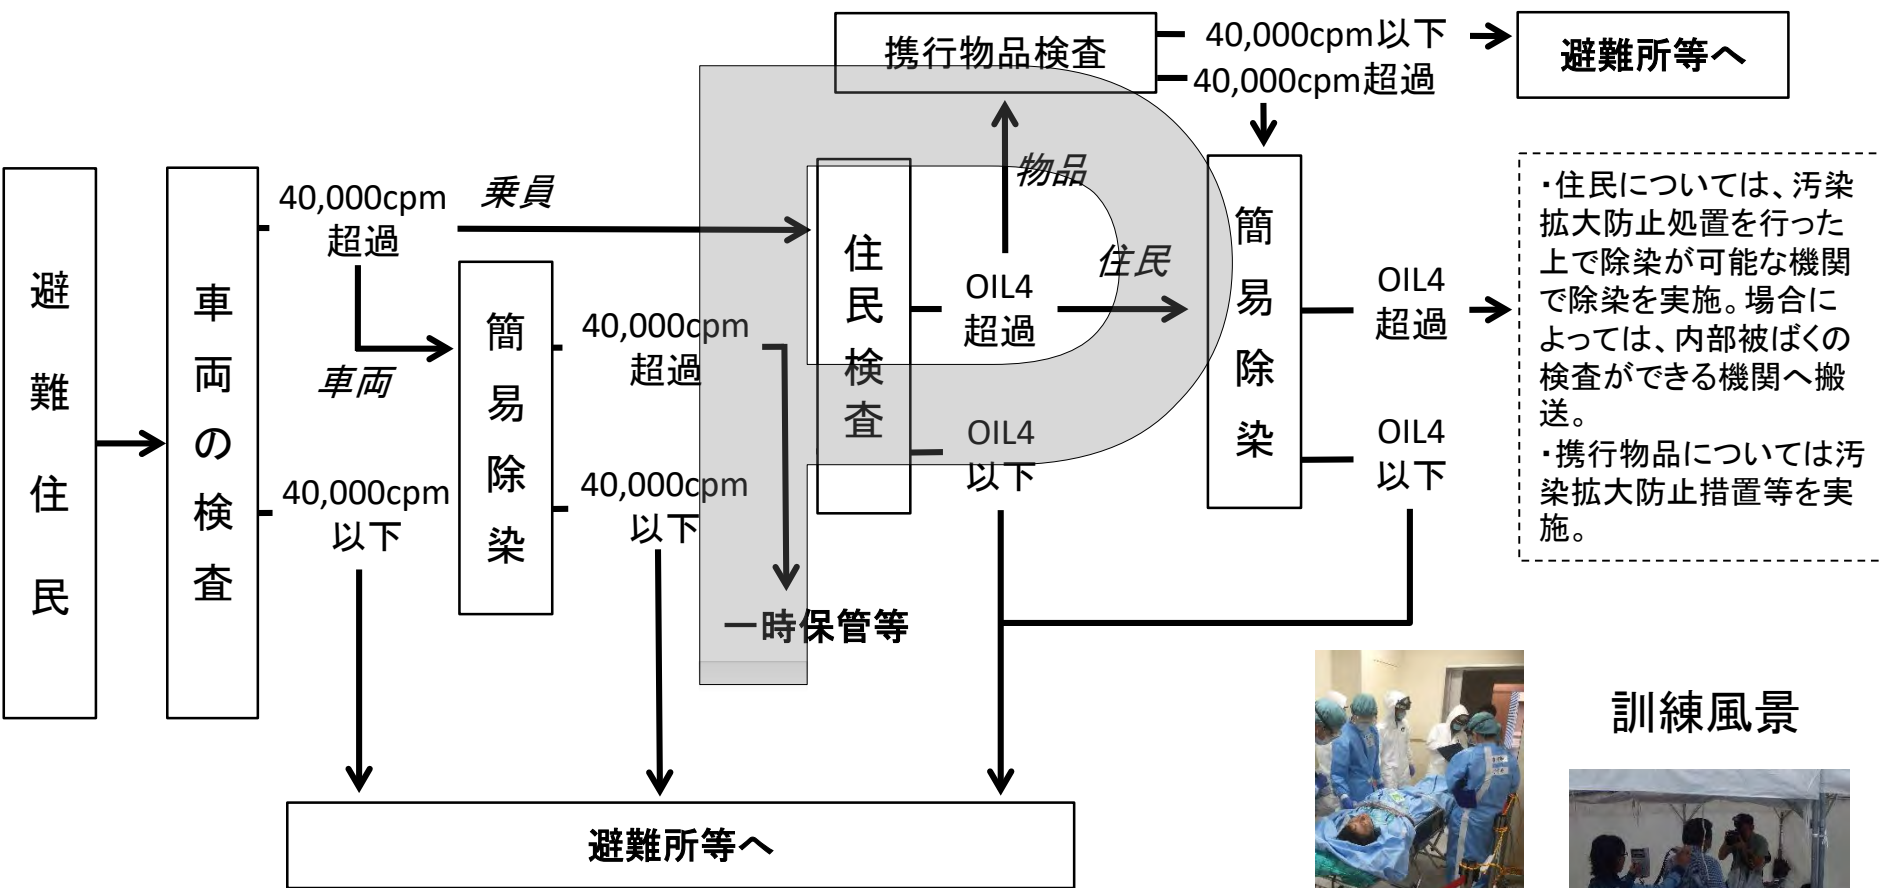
携行物品検査

40,000cpm以下

40,000cpm超過

避難所等へ

避難住民

車両の検査

40,000cpm超過

乗員

車両

40,000cpm以下

簡易除染

40,000cpm超過

40,000cpm以下

一時保管等

住民検査

物品

OIL4超過

住民

OIL4以下

簡易除染

OIL4超過

OIL4以下

・住民については、汚染拡大防止処置を行った上で除染が可能な機関で除染を実施。場合によっては、内部被ばくの検査ができる機関へ搬送。
・携行物品については汚染拡大防止措置等を実施。

避難所等へ

訓練風景